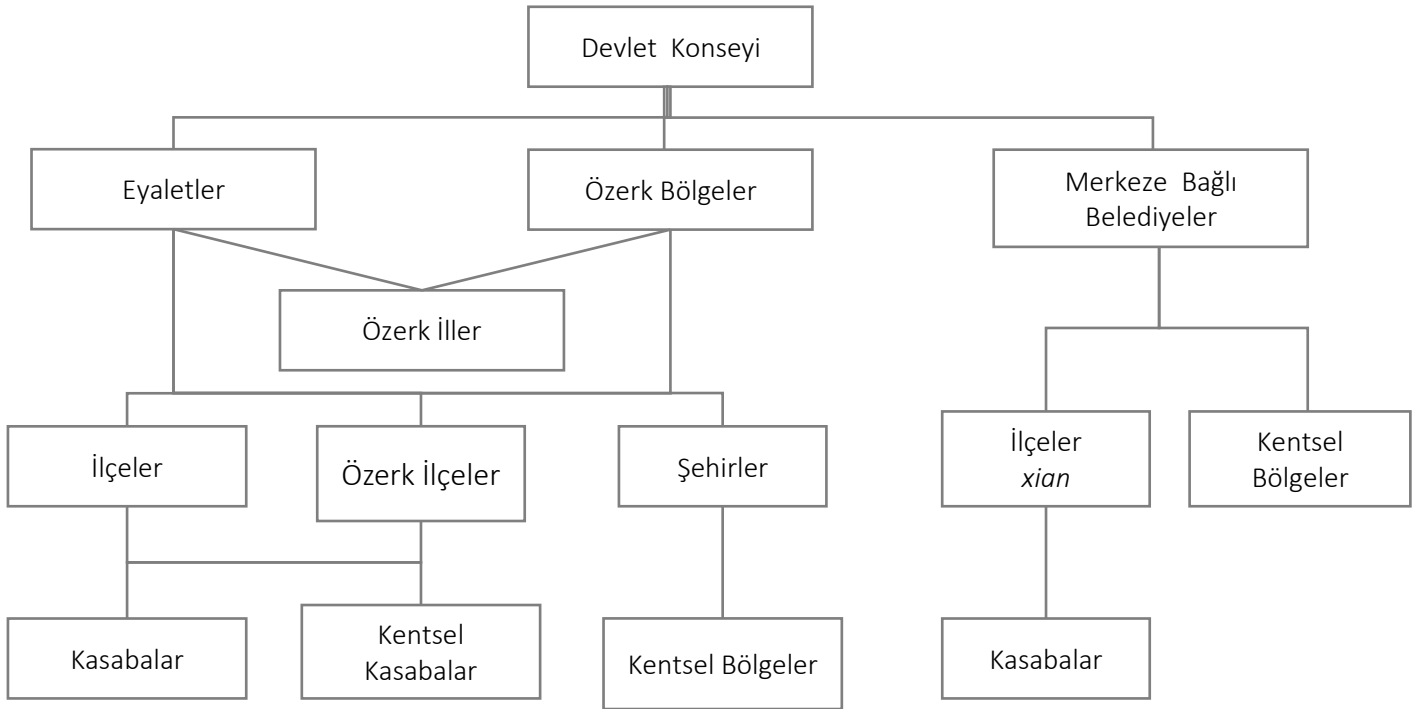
Devlet Konseyi

Eyaletler

Özerk Bölgeler

Merkeze Bağlı Belediyeler

Özerk İller

İlçeler

Özerk İlçeler

Şehirler

İlçeler *xian*

Kentsel Bölgeler

Kasabalar

Kentsel Kasabalar

Kentsel Bölgeler

Kasabalar